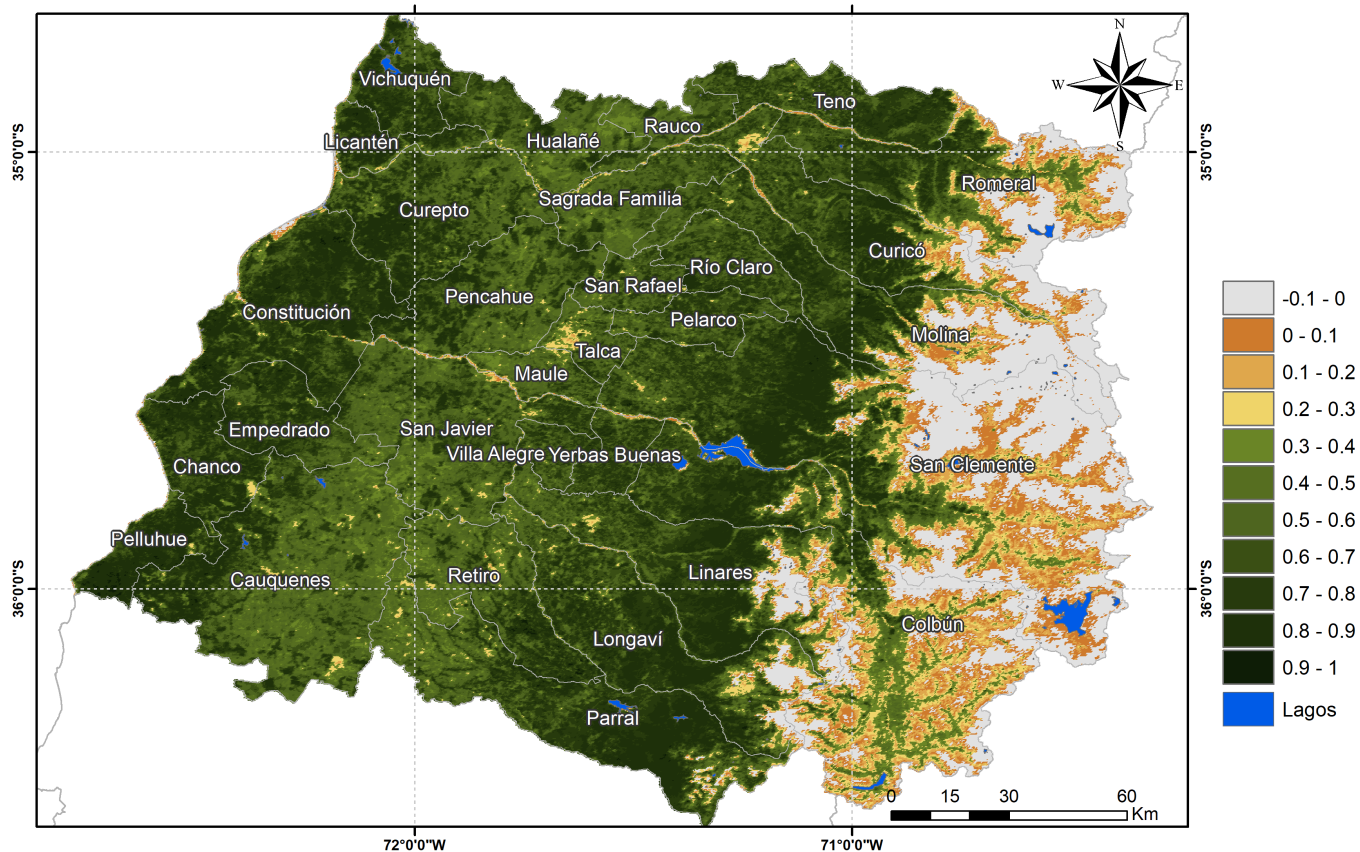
N
W
E
S

35°0'0"S
35°0'0"S
36°0'0"S
36°0'0"S

Vichuquén
Licantén
Hualañé
Rauco
Teno
Romeral
Curepto
Sagrada Familia
Curicó
Río Claro
San Rafael
Pencahue
Constitución
Pelarco
Molina
Talca
Maule
Empedrado
San Javier
Villa Alegre
Yerbas Buenas
San Clemente
Chanco
Pelluhue
Cauquenes
Retiro
Linares
Colbún
Longaví
Parral

-0.1 - 0
0 - 0.1
0.1 - 0.2
0.2 - 0.3
0.3 - 0.4
0.4 - 0.5
0.5 - 0.6
0.6 - 0.7
0.7 - 0.8
0.8 - 0.9
0.9 - 1
Lagos

0 15 30 60 Km

72°0'0"W
71°0'0"W